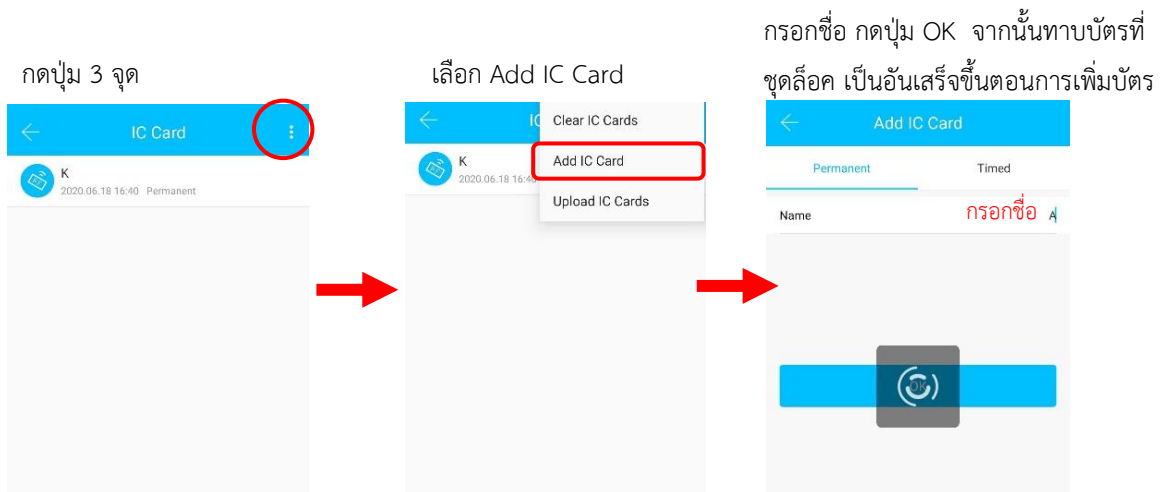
กดปุ่ม 3 จุด

IC Card

K
2020.06.18 16:40 Permanent

เลือก Add IC Card

IC

K
2020.06.18 16:40

Clear IC Cards

Add IC Card

Upload IC Cards

กรอกชื่อ กดปุ่ม OK จากนั้นทาบบัตรที่ชุดล็อค เป็นอันเสร็จขึ้นตอนการเพิ่มบัตร

Add IC Card

Permanent

Timed

Name

กรอกชื่อ

A

OK